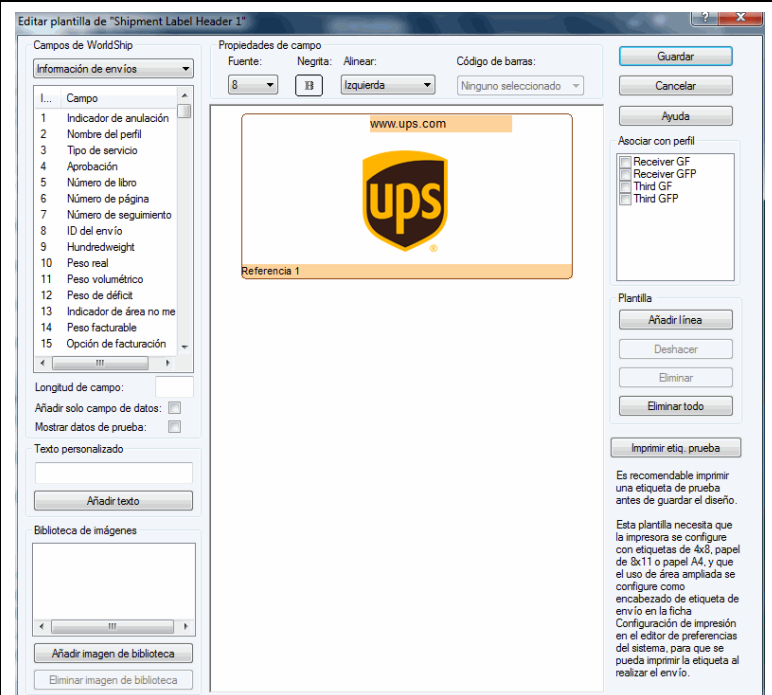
Editar plantilla de "Shipment Label Header 1"

Campos de WorldShip

Información de envíos

| I... | Campo |
|---|---|
| 1 | Indicador de anulación |
| 2 | Nombre del perfil |
| 3 | Tipo de servicio |
| 4 | Aprobación |
| 5 | Número de libro |
| 6 | Número de página |
| 7 | Número de seguimiento |
| 8 | ID del envío |
| 9 | Hundredweight |
| 10 | Peso real |
| 11 | Peso volumétrico |
| 12 | Peso de déficit |
| 13 | Indicador de área no me |
| 14 | Peso facturable |
| 15 | Opción de facturación |

Longitud de campo:

Añadir solo campo de datos:

Mostrar datos de prueba:

Texto personalizado

Añadir texto

Biblioteca de imágenes

Añadir imagen de biblioteca

Eliminar imagen de biblioteca

Propiedades de campo

Fuente: 8

Negrita: B

Alinear: Izquierda

Código de barras: Ninguno seleccionado

www.ups.com

UPS

Referencia 1

Guardar

Cancelar

Ayuda

Asociar con perfil

Receiver GF
Receiver GFP
Third GF
Third GFP

Plantilla

Añadir línea

Deshacer

Eliminar

Eliminar todo

Imprimir etiq. prueba

Es recomendable imprimir una etiqueta de prueba antes de guardar el diseño.

Esta plantilla necesita que la impresora se configure con etiquetas de 4x8, papel de 8x11 o papel A4, y que el uso de área ampliada se configure como encabezado de etiqueta de envío en la ficha Configuración de impresión en el editor de preferencias del sistema, para que se pueda imprimir la etiqueta al realizar el envío.